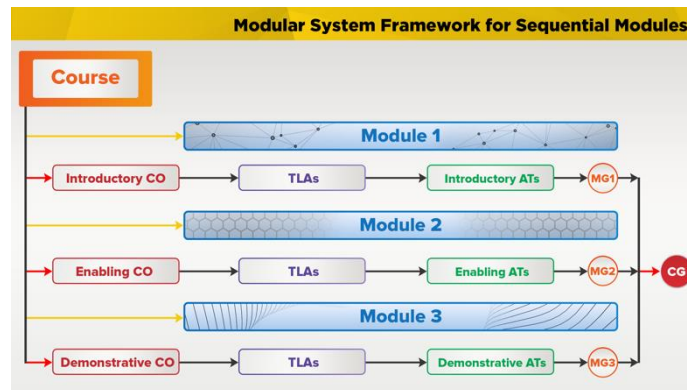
Modular System Framework for Sequential Modules

Course

Module 1

Introductory CO

TLAs

Introductory ATs

MG1

Module 2

Enabling CO

TLAs

Enabling ATs

MG2

CG

Module 3

Demonstrative CO

TLAs

Demonstrative ATs

MG3